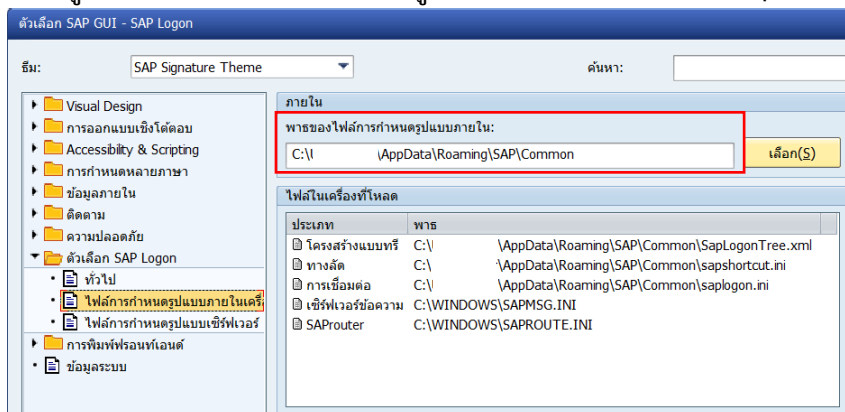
ตัวเลือก SAP GUI - SAP Logon

ธีม: SAP Signature Theme

ค้นหา:

Visual Design
การออกแบบเชิงโต้ตอบ
Accessibility & Scripting
การกำหนดหลายภาษา
ข้อมูลภายใน
ติดตาม
ความปลอดภัย
ตัวเลือก SAP Logon
ทั่วไป
ไฟล์การกำหนดรูปแบบภายในเครื่
ไฟล์การกำหนดรูปแบบเซิร์ฟเวอร์
การพิมพ์ฟรอนท์เอนด์
ข้อมูลระบบ

ภายใน

พาธของไฟล์การกำหนดรูปแบบภายใน:

C:\ \AppData\Roaming\SAP\Common

เลือก(S)

ไฟล์ในเครื่องที่โหลด

| ประเภท | พาธ |
|---|---|
| โครงสร้างแบบทรี | C:\ \AppData\Roaming\SAP\Common\SapLogonTree.xml |
| ทางลัด | C:\ \AppData\Roaming\SAP\Common\sapshortcut.ini |
| การเชื่อมต่อ | C:\ \AppData\Roaming\SAP\Common\saplogon.ini |
| เซิร์ฟเวอร์ข้อความ | C:\WINDOWS\SAPMSG.INI |
| SAProuter | C:\WINDOWS\SAPROUTE.INI |